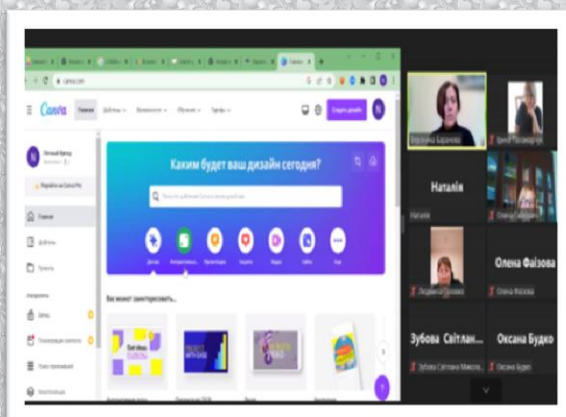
canva.com

Canva Главная Дизайны Возможности Обучение Тарифы

Создать дизайн

Личный бренд

Попробуйте Canva Pro

Главная

Дизайны

Проекты

Каким будет ваш дизайн сегодня?

Вас может заинтересовать...

Наталія

Олена Фаізова

Зубова Світлан...

Оксана Будко